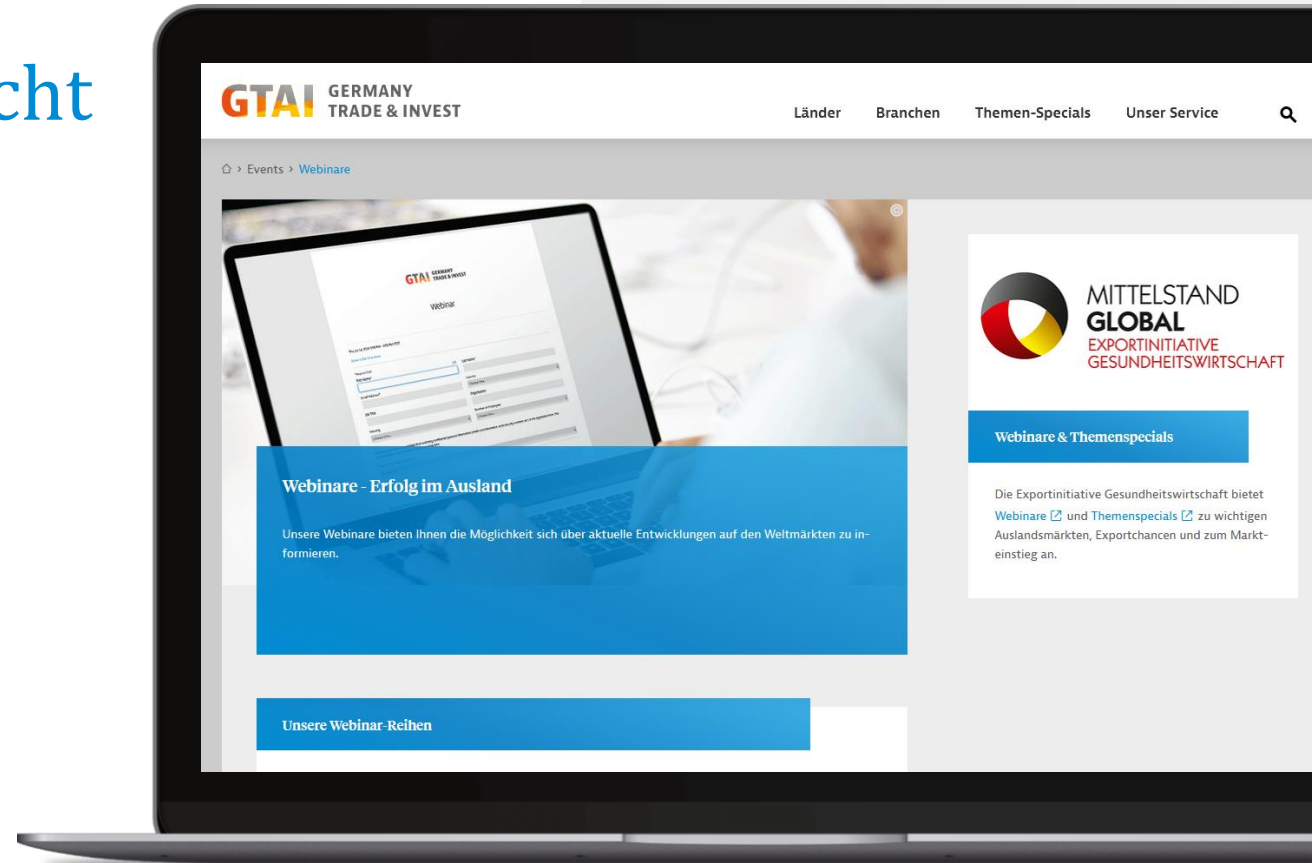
cht

GTAI GERMANY TRADE & INVEST

Länder Branchen Themen-Specials Unser Service

Events › Webinare

GTAI GERMANY TRADE & INVEST

Webinar

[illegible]

Webinare - Erfolg im Ausland

Unsere Webinare bieten Ihnen die Möglichkeit sich über aktuelle Entwicklungen auf den Weltmärkten zu informieren.

MITTELSTAND GLOBAL EXPORTINITIATIVE GESUNDHEITSWIRTSCHAFT

Webinare & Themenspecials

Die Exportinitiative Gesundheitswirtschaft bietet Webinare und Themenspecials zu wichtigen Auslandsmärkten, Exportchancen und zum Markteinstieg an.

Unsere Webinar-Reihen